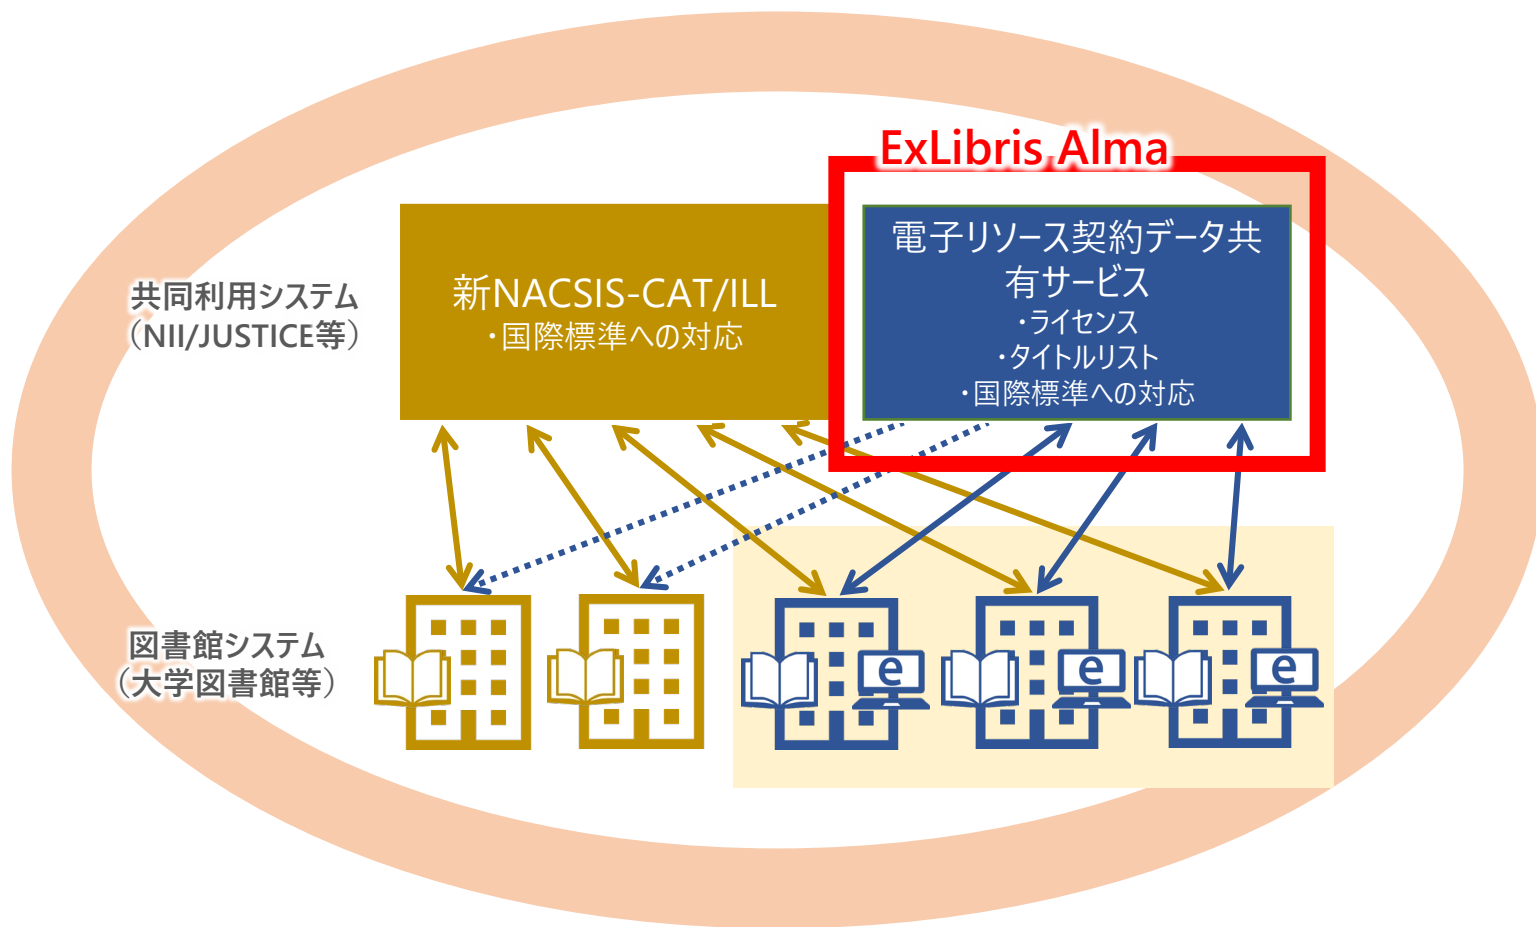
ExLibris Alma

共同利用システム（NII/JUSTICE等）

新NACSIS-CAT/ILL
・国際標準への対応

電子リソース契約データ共有サービス
・ライセンス
・タイトルリスト
・国際標準への対応

図書館システム（大学図書館等）

e

e

e